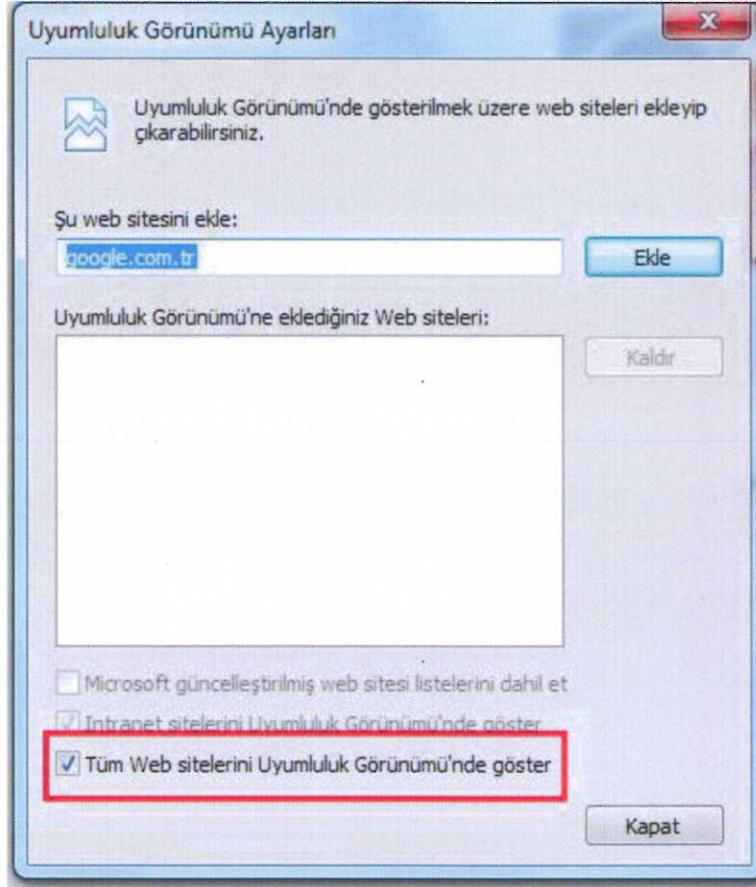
Uyumluluk Görünümü Ayarları

Uyumluluk Görünümü'nde gösterilmek üzere web siteleri ekleyip çıkarabilirsiniz.

Şu web sitesini ekle:

google.com.tr

Ekle

Uyumluluk Görünümü'ne eklediğiniz Web siteleri:

Kaldır

Microsoft güncelleştirilmiş web sitesi listelerini dahil et

Intranet sitelerini Uyumluluk Görünümü'nde göster

Tüm Web sitelerini Uyumluluk Görünümü'nde göster

Kapat